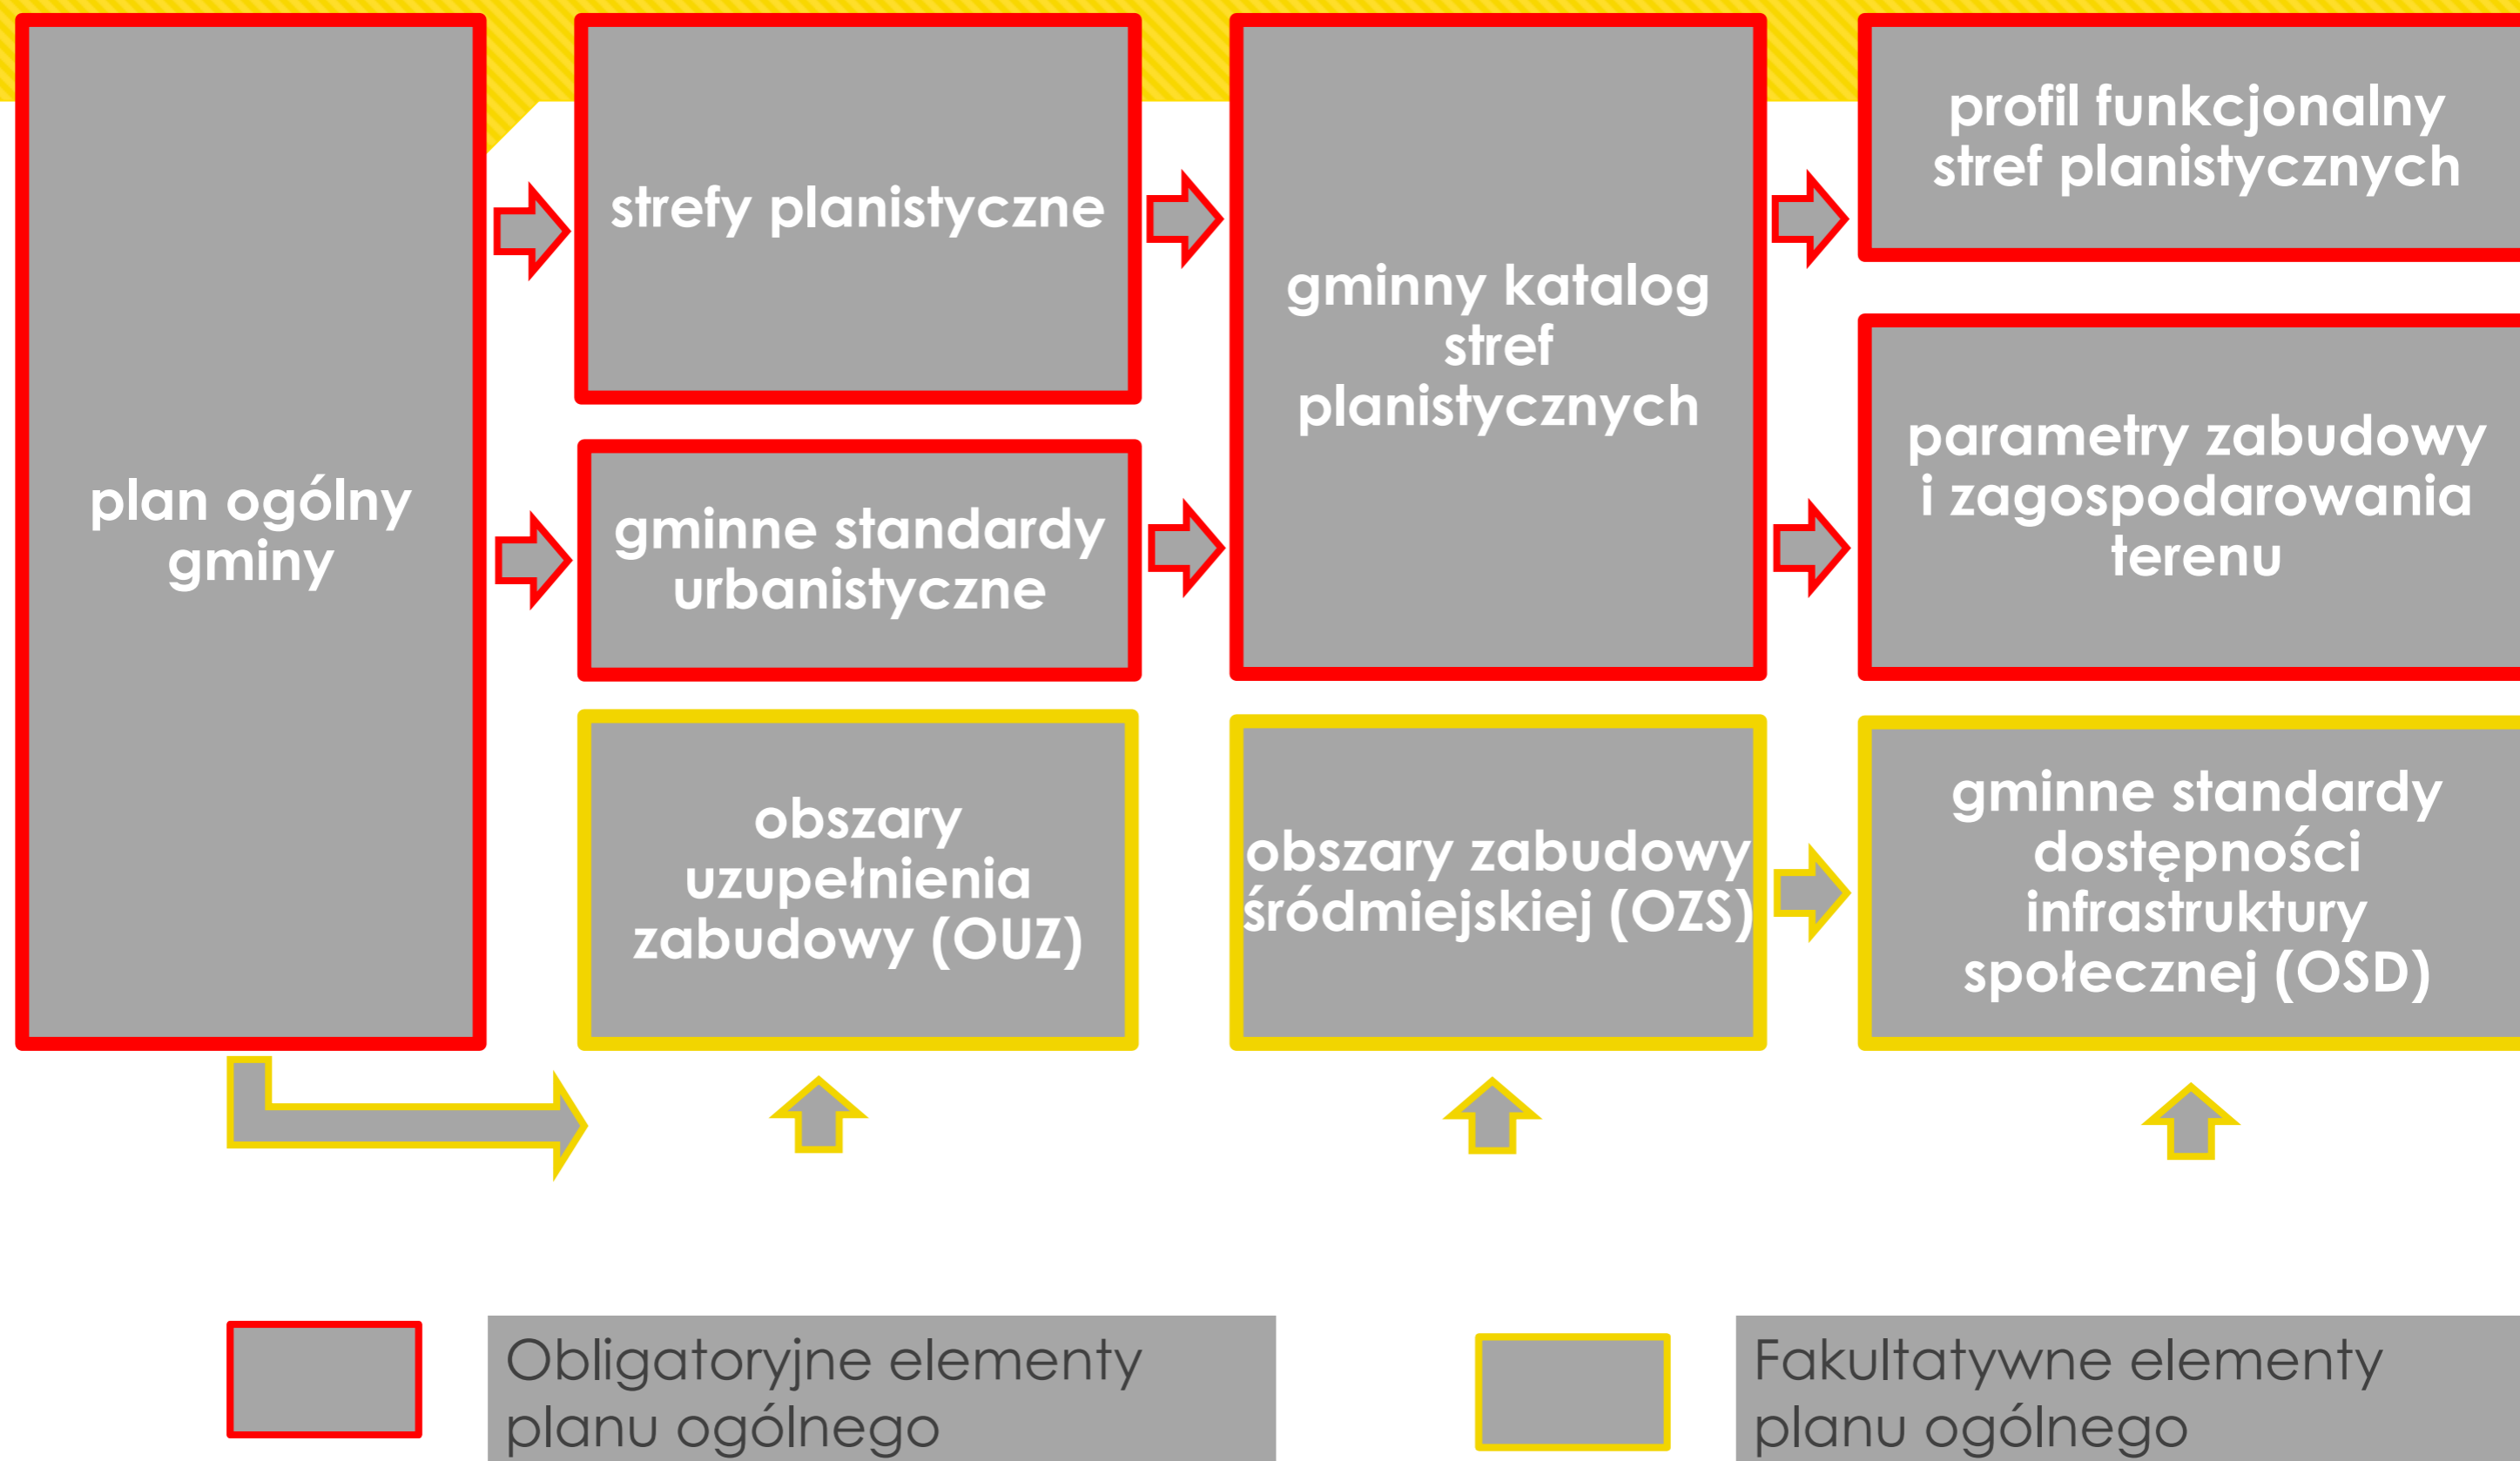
plan ogólny gminy

strefy planistyczne

gminne standardy urbanistyczne

obszary uzupełnienia zabudowy (OUZ)

gminny katalog stref planistycznych

obszary zabudowy śródmiejskiej (OZS)

profil funkcjonalny stref planistycznych

parametry zabudowy i zagospodarowania terenu

gminne standardy dostępności infrastruktury społecznej (OSD)

Obligatoryjne elementy planu ogólnego

Fakultatywne elementy planu ogólnego